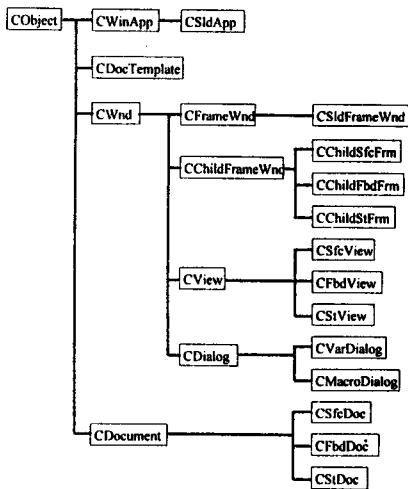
CObject

CWinApp

CSldApp

CDocTemplate

CWnd

CFrameWnd

CSldFrameWnd

CChildFrameWnd

CChildSfcFrm

CChildFbdFrm

CChildStFrm

CView

CSfcView

CFbdView

CStView

CDialog

CVarDialog

CMacroDialog

CDocument

CSfcDoc

CFbdDoc

CStDoc